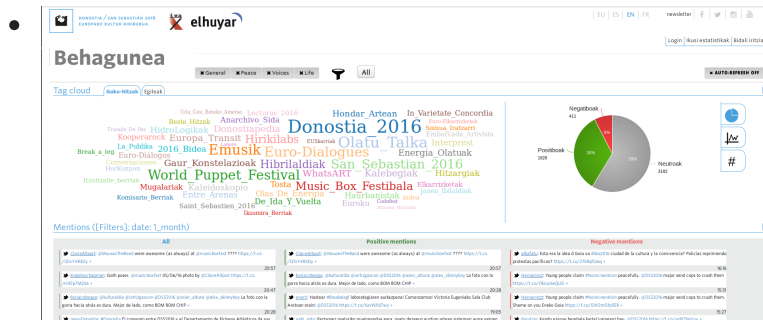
DONOSTIA / SAN SEBASTIÁN 2016 EUROPAKO KULTUR HIRIBURUA

elhuyar

EU ES EN FR newsletter

Behagunea

Login Ikusi estatistikak Bidali iritzia

✖ General ✖ Peace ✖ Voices ✖ Life

All

✖ AUTO-REFRESH OFF

Tag cloud

Hashtags Egileak

Donostia_2016 Emusik World_Puppet_Festival Olatu_Talka Euro-Dialogues San_Sebastian_2016 Music_Box_Festibala Hondar_Artean In_Varietate_Concordia Hibrildialak Gaur_Konstelazioak Euro-Diálogos Anarchivo_Sida Donostiapedia Europa Transit Hirikilabs Kooperarock 2016_Bidea Energia_Olatuak Interprest WhatsART Kalebegiak Hitzargiak Mugalariak Kaleidoskopio Tosta Komisario_Berriak Ibilbide_berriak Break_a_leg La_Publika HidroLogikak Beste_Hitzak Saint_Sebastien_2016 De_Ida_Y_Vuelta Euroku Hauzhonistak Ekain_Irateko Olas_De_Energía Lectoras_2016 Ikusmira_Berriak Elkarrizketak

Negatiboak 411

Positiboak 1826

Neutroak 3182

Mentions ([Filters]: date: 1_month)

All

Positive mentions

Negative mentions